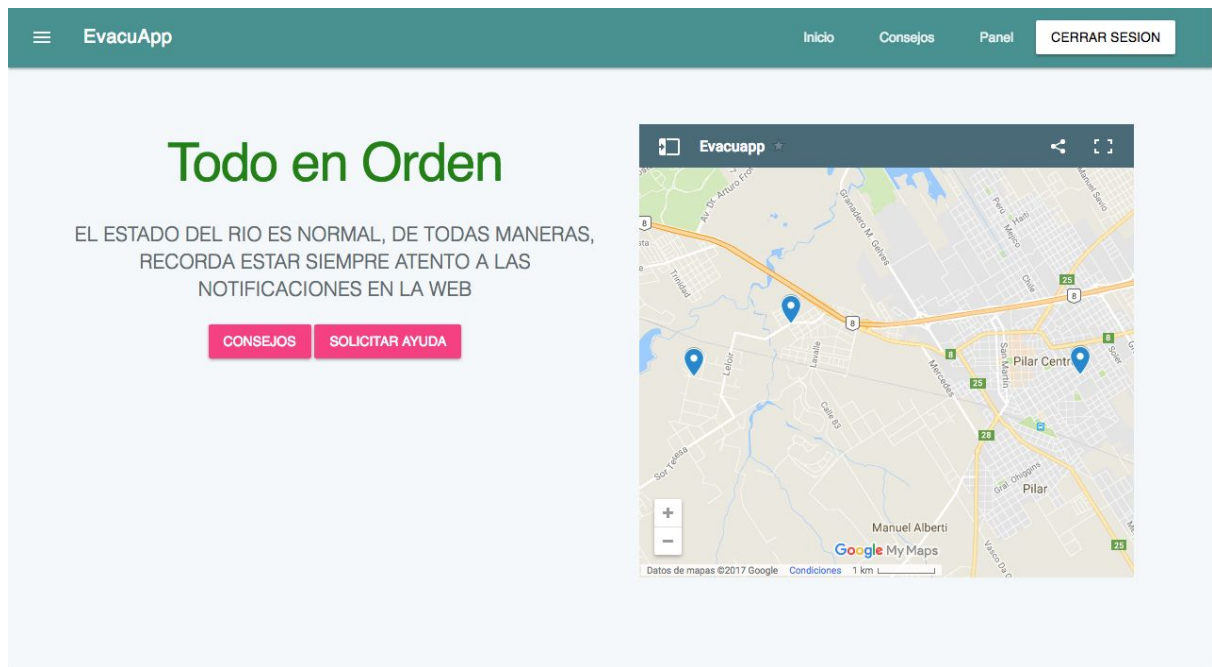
EvacuApp

Inicio Consejos Panel CERRAR SESION

Todo en Orden

EL ESTADO DEL RIO ES NORMAL, DE TODAS MANERAS, RECORDA ESTAR SIEMPRE ATENTO A LAS NOTIFICACIONES EN LA WEB

CONSEJOS SOLICITAR AYUDA

Evacuapp

8
Av. Dr. Arturo Fr
Granadero M. Gelves
Manuel Savio
Perú
Haití
México
Chile
25
8
Trinidad
8
Leloir
Lavalle
Mercedes
8
San Martín
Pilar Centr
25
Calle 83
8
28
Sor Teresa
Gral. Ohiggins
Pilar
Manuel Alberti
Vasco Da G
25
+
−
Google My Maps
Datos de mapas ©2017 Google Condiciones 1 km